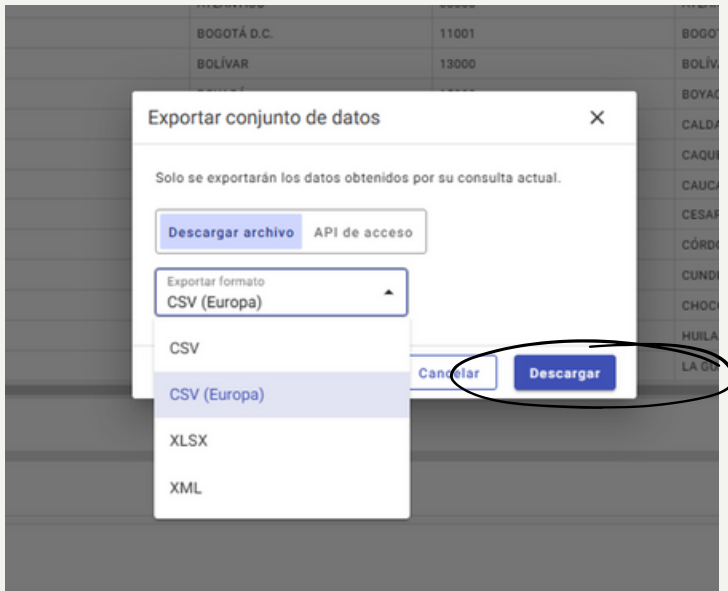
BOGOTÁ D.C. 11001 BOGOT
BOLÍVAR 13000 BOLÍVA
BOYAC
CALDA
CAQUE
CAUCA
CESAR
CÓRDO
CUNDI
CHOCO
HUILA
LA GU

Exportar conjunto de datos

Solo se exportarán los datos obtenidos por su consulta actual.

Descargar archivo
API de acceso

Exportar formato
CSV (Europa)

CSV
CSV (Europa)
XLSX
XML

Cancelar
Descargar